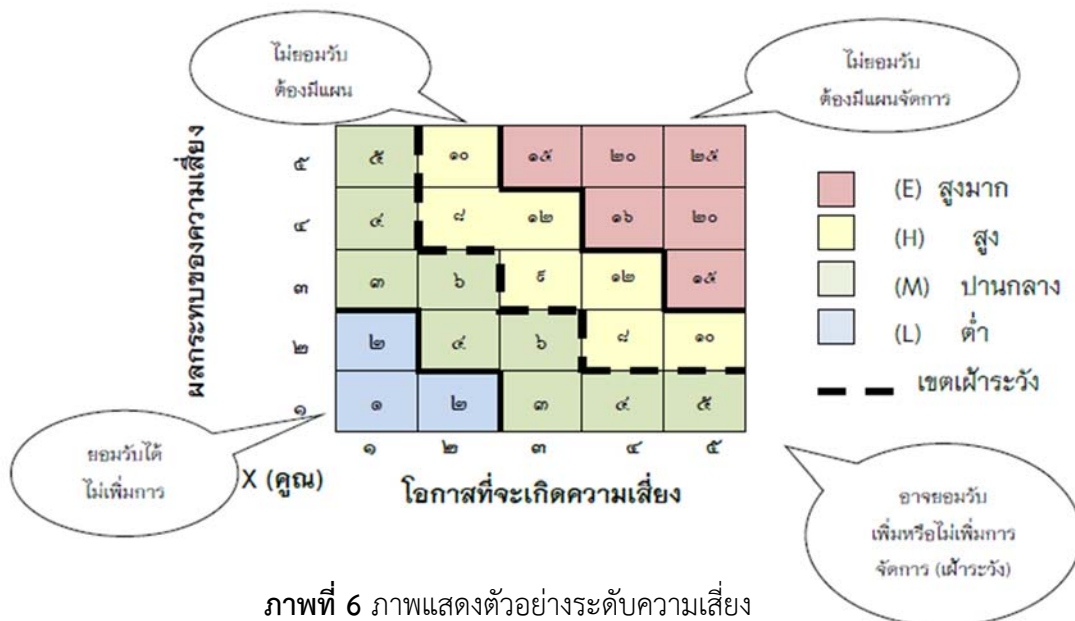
ไม่ยอมรับ
ต้องมีแผน

ไม่ยอมรับ
ต้องมีแผนจัดการ

ผลกระทบของความเสี่ยง

| | | | | | |
|---|---|---|---|---|---|
| ๕ | ๕ | ๑๐ | ๑๕ | ๒๐ | ๒๕ |
| ๔ | ๔ | ๘ | ๑๒ | ๑๖ | ๒๐ |
| ๓ | ๓ | ๖ | ๙ | ๑๒ | ๑๕ |
| ๒ | ๒ | ๔ | ๖ | ๘ | ๑๐ |
| ๑ | ๑ | ๒ | ๓ | ๔ | ๕ |
| | ๑ | ๒ | ๓ | ๔ | ๕ |

(E) สูงมาก
(H) สูง
(M) ปานกลาง
(L) ต่ำ
เขตเฝ้าระวัง

ยอมรับได้
ไม่เพิ่มการ

X (คูณ)

โอกาสที่จะเกิดความเสี่ยง

อาจยอมรับ
เพิ่มหรือไม่เพิ่มการ
จัดการ (เฝ้าระวัง)

**ภาพที่ 6** ภาพแสดงตัวอย่างระดับความเสี่ยง